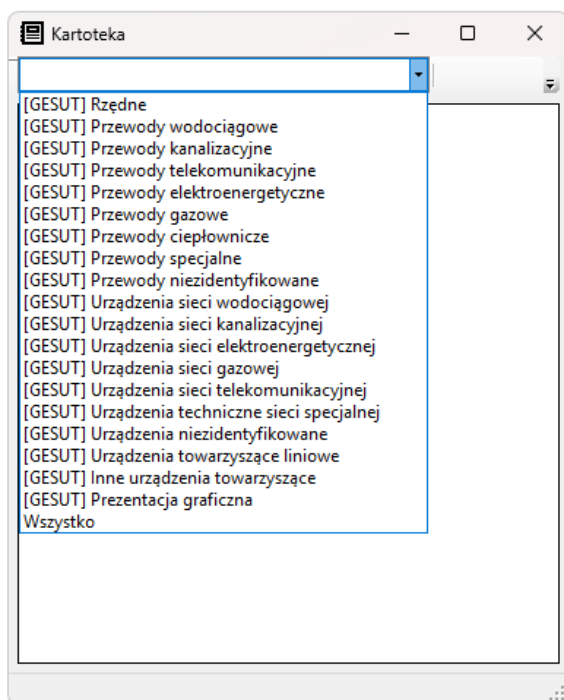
Kartoteka

[GESUT] Rzędne
[GESUT] Przewody wodociągowe
[GESUT] Przewody kanalizacyjne
[GESUT] Przewody telekomunikacyjne
[GESUT] Przewody elektroenergetyczne
[GESUT] Przewody gazowe
[GESUT] Przewody ciepłownicze
[GESUT] Przewody specjalne
[GESUT] Przewody niezidentyfikowane
[GESUT] Urządzenia sieci wodociągowej
[GESUT] Urządzenia sieci kanalizacyjnej
[GESUT] Urządzenia sieci elektroenergetycznej
[GESUT] Urządzenia sieci gazowej
[GESUT] Urządzenia sieci telekomunikacyjnej
[GESUT] Urządzenia techniczne sieci specjalnej
[GESUT] Urządzenia niezidentyfikowane
[GESUT] Urządzenia towarzyszące liniowe
[GESUT] Inne urządzenia towarzyszące
[GESUT] Prezentacja graficzna
Wszystko